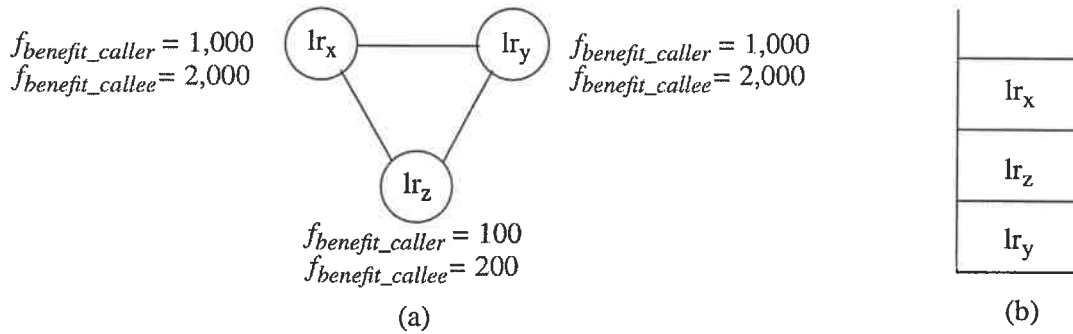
$f_{benefit\_caller} = 1{,}000$
$f_{benefit\_callee} = 2{,}000$

$lr_x$

$lr_y$

$f_{benefit\_caller} = 1{,}000$
$f_{benefit\_callee} = 2{,}000$

$lr_z$

$f_{benefit\_caller} = 100$
$f_{benefit\_callee} = 200$

(a)

|  |
|---|
| $lr_x$ |
| $lr_z$ |
| $lr_y$ |

(b)